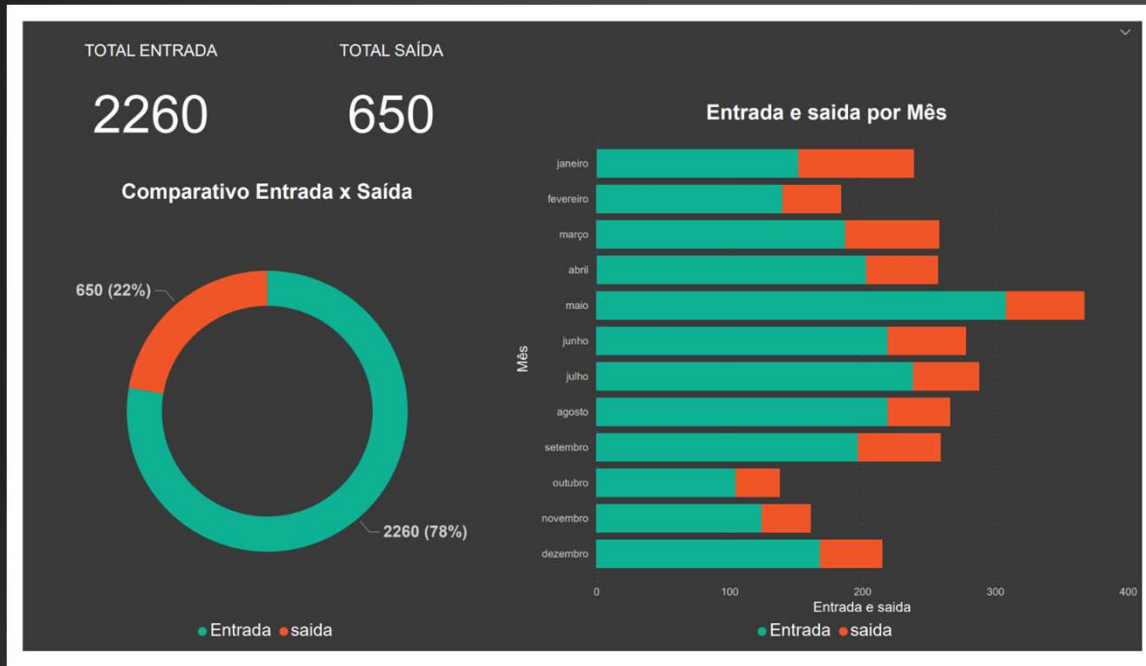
TOTAL ENTRADA

2260

TOTAL SAÍDA

650

Comparativo Entrada x Saída

650 (22%)

2260 (78%)

Entrada saida

Entrada e saida por Mês

Mês

janeiro
fevereiro
março
abril
maio
junho
julho
agosto
setembro
outubro
novembro
dezembro

0 100 200 300 400

Entrada e saida

Entrada saida